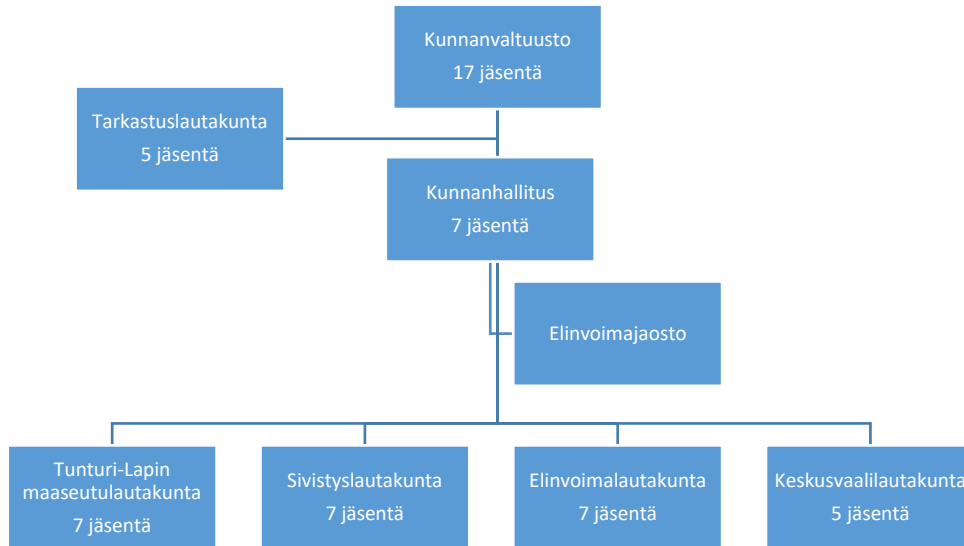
Kunnanvaltuusto
17 jäsentä

Tarkastuslautakunta
5 jäsentä

Kunnanhallitus
7 jäsentä

Elinvoimajaosto

Tunturi-Lapin maaseutulautakunta
7 jäsentä

Sivistyslautakunta
7 jäsentä

Elinvoimalautakunta
7 jäsentä

Keskusvaalilautakunta
5 jäsentä